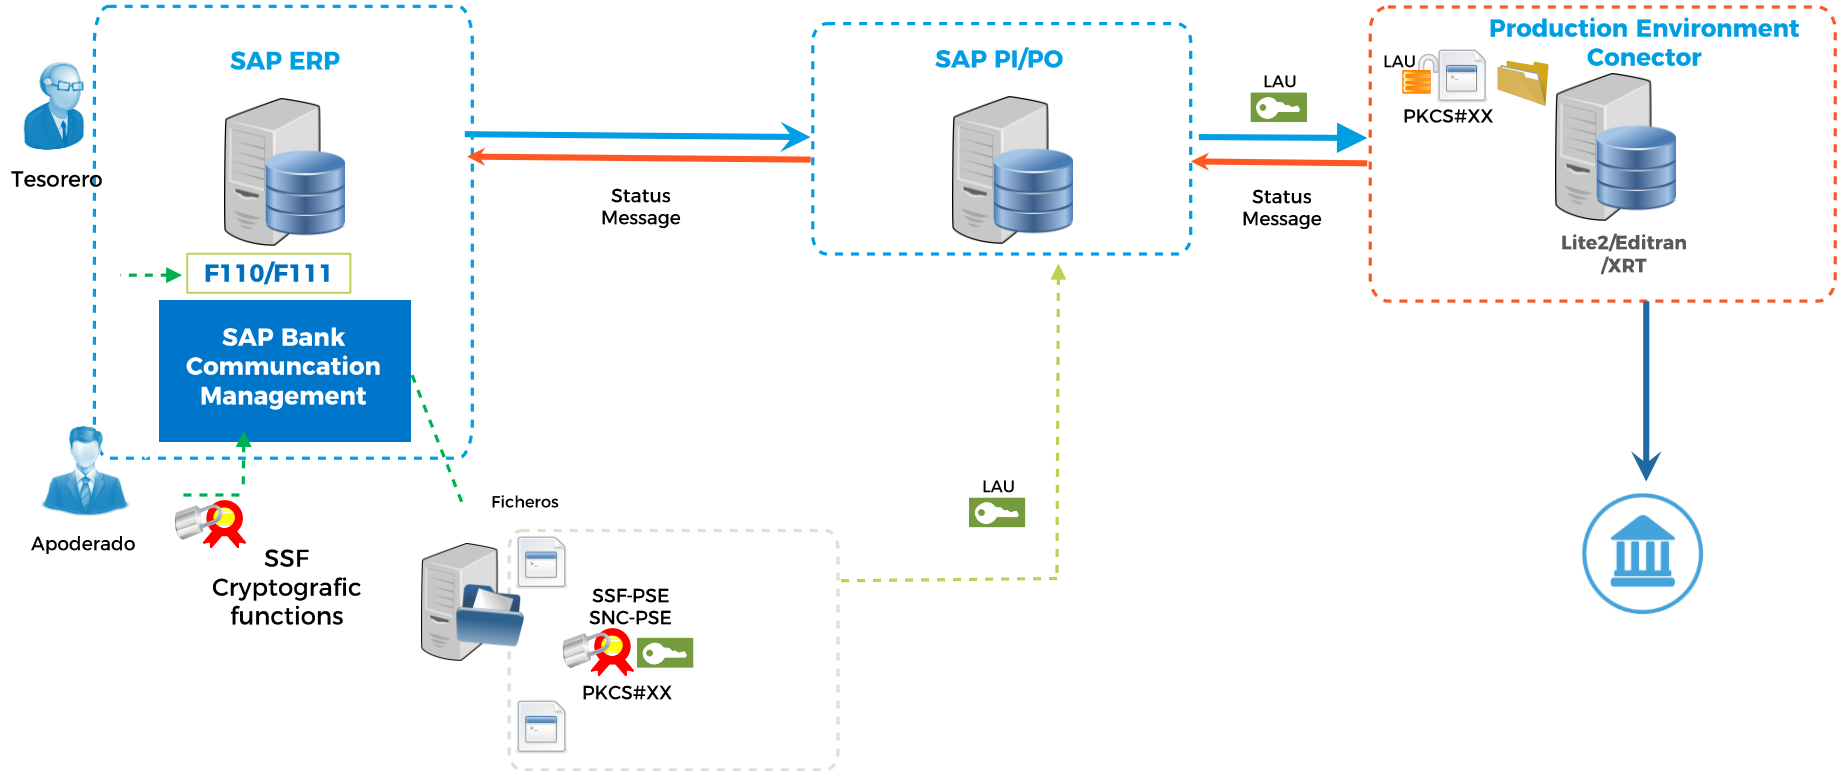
SAP ERP

Tesorero

F110/F111

SAP Bank Communcation Management

Apoderado

SSF Cryptografic functions

Status Message

SAP PI/PO

LAU

Status Message

Production Environment Conector

LAU

PKCS#XX

Lite2/Editran /XRT

Ficheros

LAU

SSF-PSE
SNC-PSE

PKCS#XX